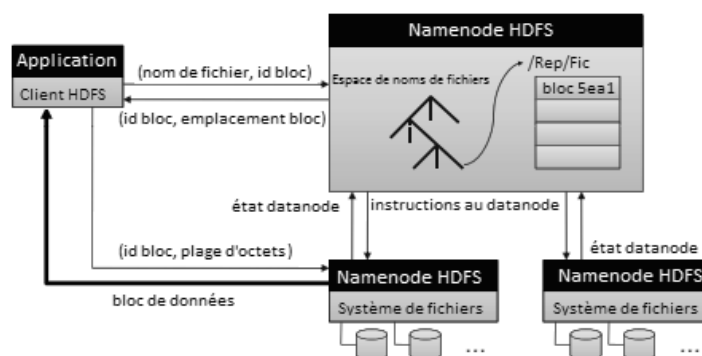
Namenode HDFS

Application

Client HDFS

(nom de fichier, id bloc)

(id bloc, emplacement bloc)

Espace de noms de fichiers

/Rep/Fic

bloc 5ea1

état datanode

instructions au datanode

état datanode

(id bloc, plage d'octets)

bloc de données

Namenode HDFS

Système de fichiers

...

Namenode HDFS

Système de fichiers

...